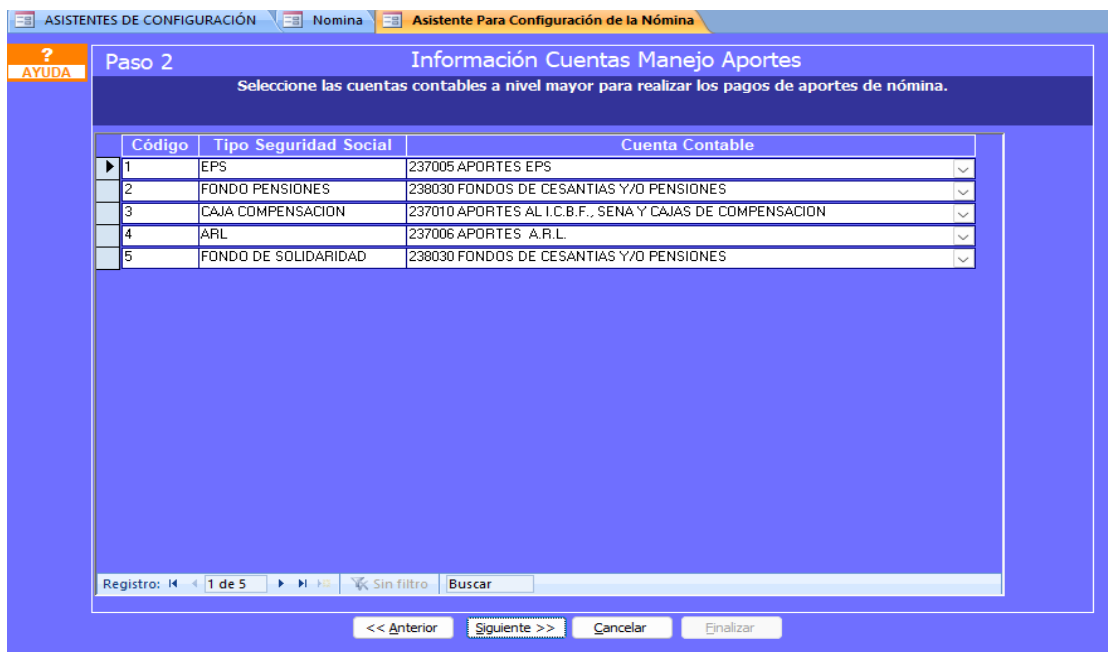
ASISTENTES DE CONFIGURACIÓN | Nomina | Asistente Para Configuración de la Nómina

?
AYUDA

Paso 2

Información Cuentas Manejo Aportes

Seleccione las cuentas contables a nivel mayor para realizar los pagos de aportes de nómina.

| Código | Tipo Seguridad Social | Cuenta Contable |
|---|---|---|
| 1 | EPS | 237005 APORTES EPS |
| 2 | FONDO PENSIONES | 238030 FONDOS DE CESANTIAS Y/O PENSIONES |
| 3 | CAJA COMPENSACION | 237010 APORTES AL I.C.B.F., SENA Y CAJAS DE COMPENSACION |
| 4 | ARL | 237006 APORTES A.R.L. |
| 5 | FONDO DE SOLIDARIDAD | 238030 FONDOS DE CESANTIAS Y/O PENSIONES |

Registro: 1 de 5 Sin filtro Buscar

<< Anterior | Siguiente >> | Cancelar | Finalizar